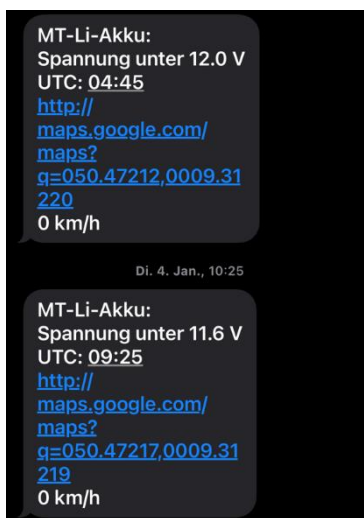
MT-Li-Akku:
Spannung unter 12.0 V
UTC: 04:45
http://maps.google.com/maps?q=050.47212,0009.31220
0 km/h

Di. 4. Jan., 10:25

MT-Li-Akku:
Spannung unter 11.6 V
UTC: 09:25
http://maps.google.com/maps?q=050.47217,0009.31219
0 km/h